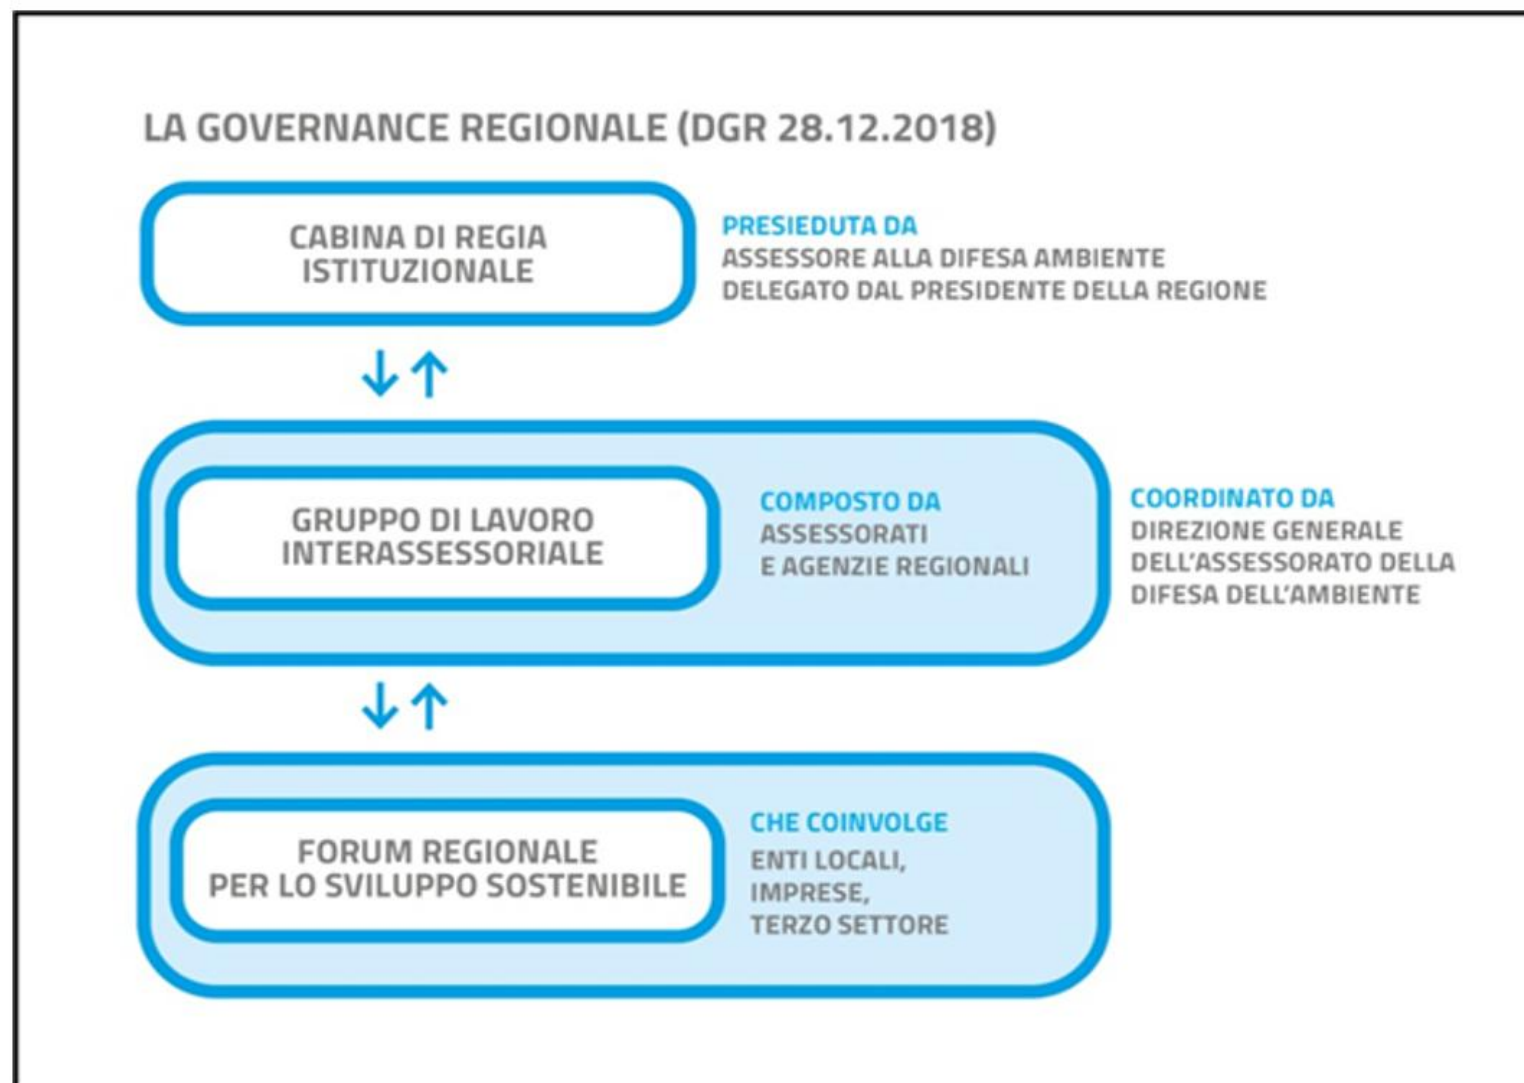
LA GOVERNANCE REGIONALE (DGR 28.12.2018)

CABINA DI REGIA ISTITUZIONALE

PRESIEDUTA DA
ASSESSORE ALLA DIFESA AMBIENTE
DELEGATO DAL PRESIDENTE DELLA REGIONE

GRUPPO DI LAVORO INTERASSESSORIALE

COMPOSTO DA
ASSESSORATI
E AGENZIE REGIONALI

COORDINATO DA
DIREZIONE GENERALE
DELL'ASSESSORATO DELLA
DIFESA DELL'AMBIENTE

FORUM REGIONALE PER LO SVILUPPO SOSTENIBILE

CHE COINVOLGE
ENTI LOCALI,
IMPRESE,
TERZO SETTORE